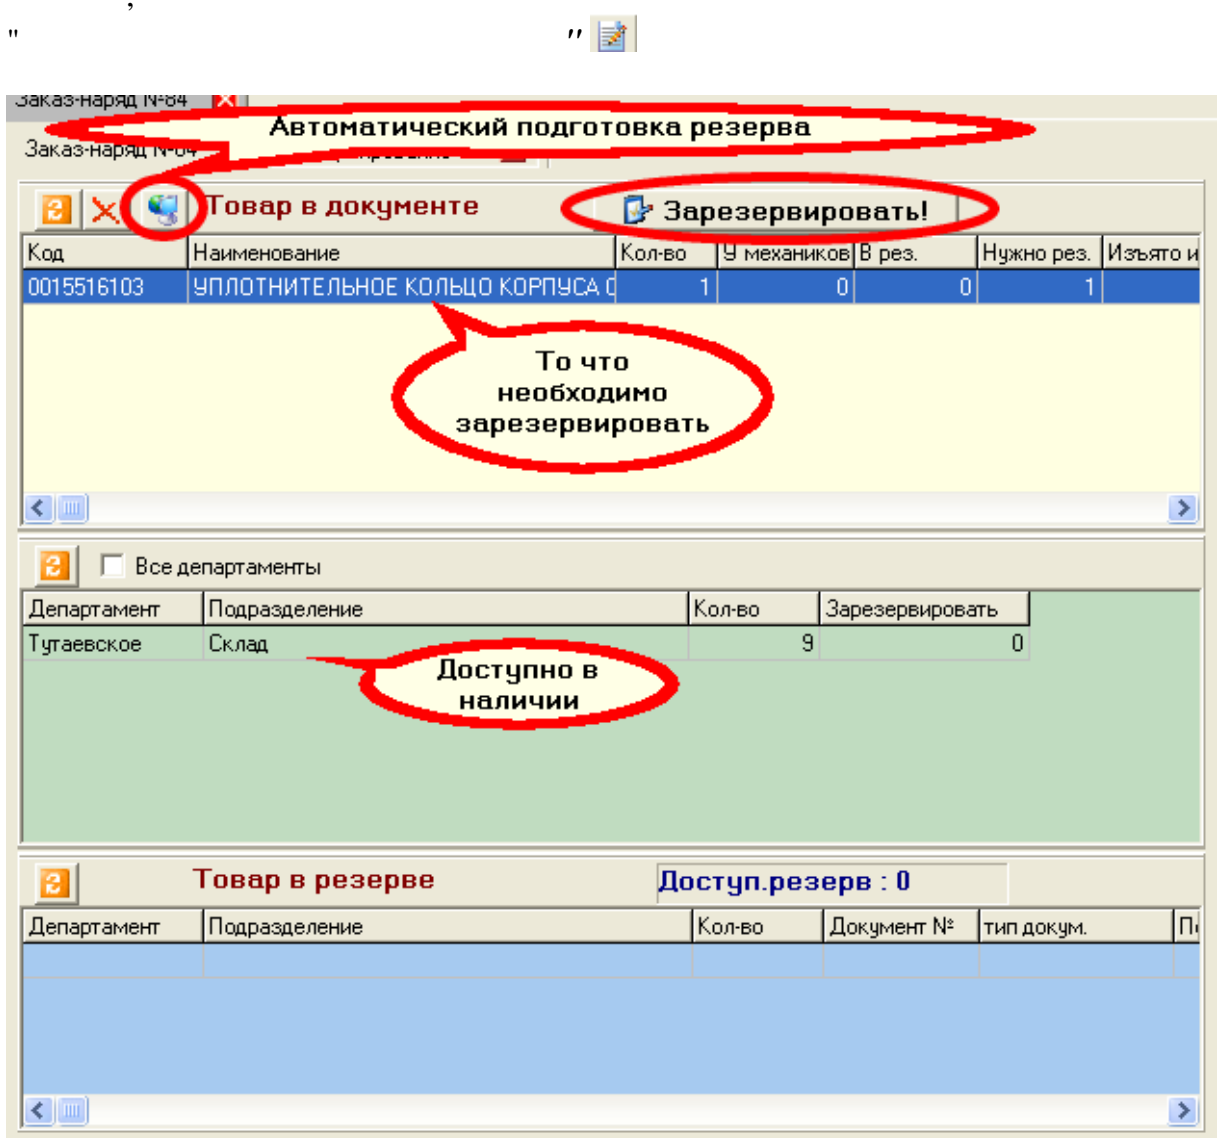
, " "

Заказ-наряд N-84

Автоматический подготовка резерва

Заказ-наряд N-84

Товар в документе

Зарезервировать!

| Код | Наименование | Кол-во | У механиков | В рез. | Нужно рез. | Изъято и |
|---|---|---|---|---|---|---|
| 0015516103 | УПЛОТНИТЕЛЬНОЕ КОЛЬЦО КОРПУСА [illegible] | 1 | 0 | 0 | 1 | |

То что необходимо зарезервировать

Все департаменты

| Департамент | Подразделение | Кол-во | Зарезервировать |
|---|---|---|---|
| Тутаевское | Склад | 9 | 0 |

Доступно в наличии

Товар в резерве

Доступ.резерв : 0

| Департамент | Подразделение | Кол-во | Документ № | тип докум. | П |
|---|---|---|---|---|---|
| | | | | | |